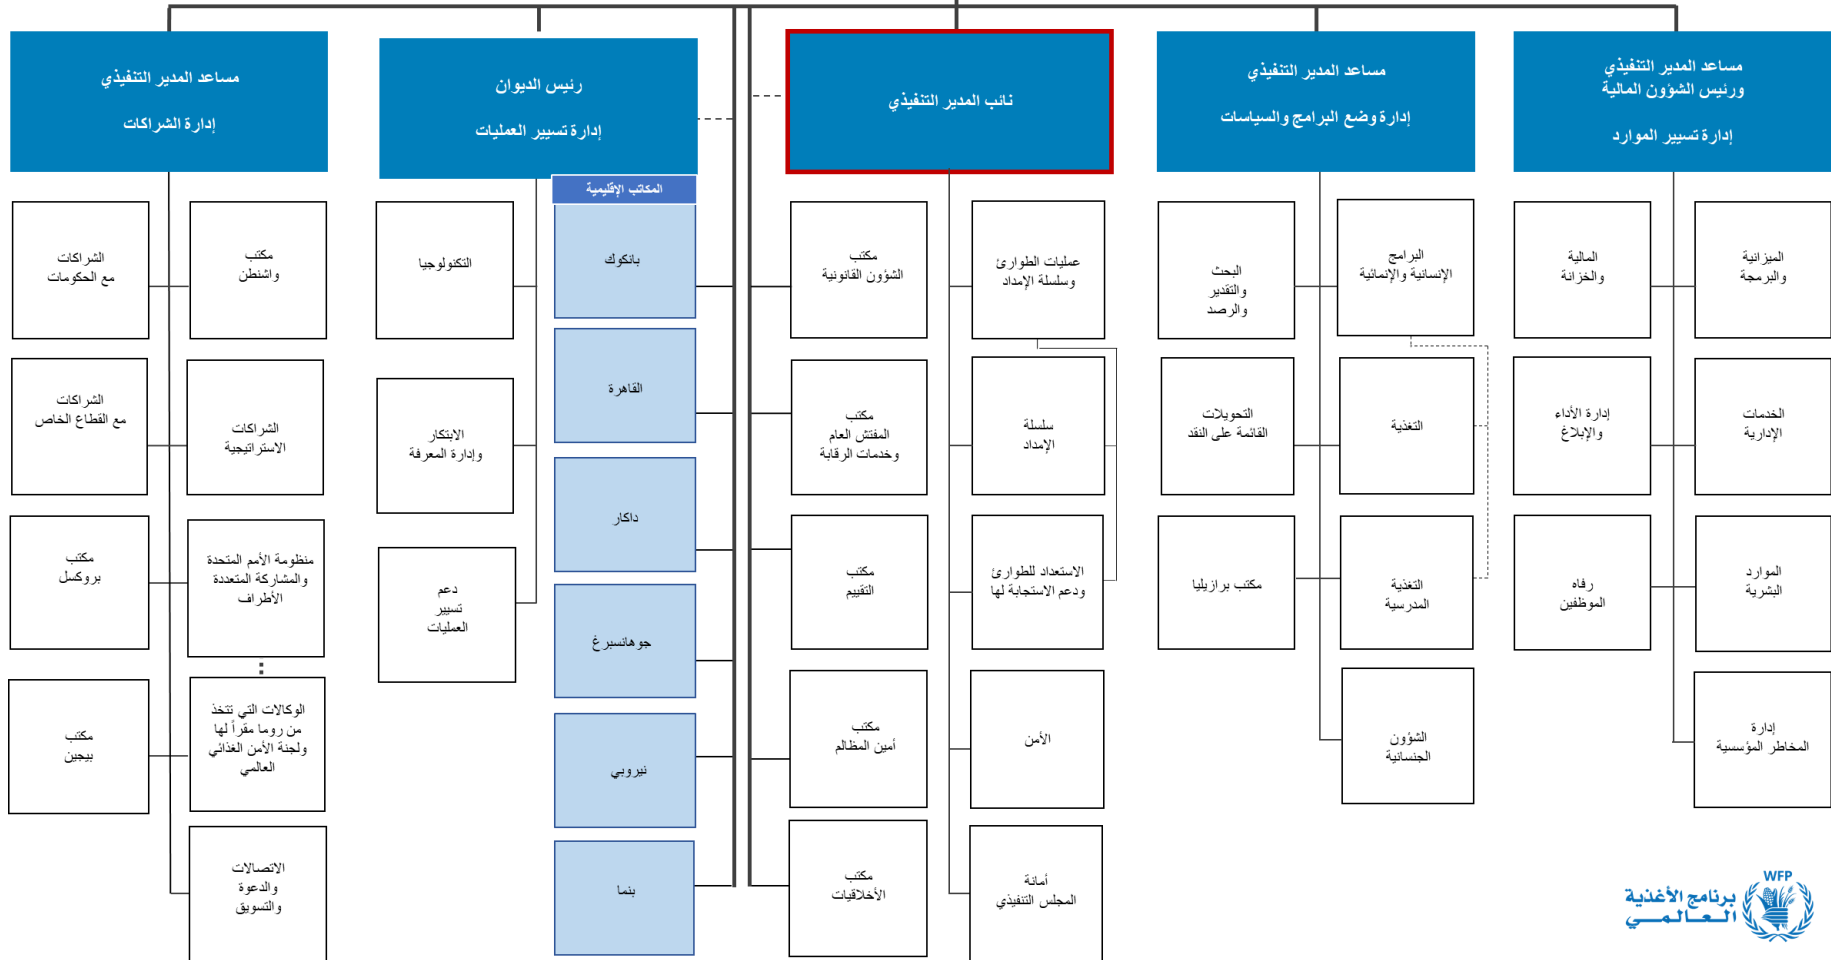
مساعد المدير التنفيذي
ورئيس الشؤون المالية
إدارة تسيير الموارد

الميزانية والبرمجة

المالية والخزانة

الخدمات الإدارية

إدارة الأداء والإبلاغ

الموارد البشرية

رفاه الموظفين

إدارة المخاطر المؤسسية

مساعد المدير التنفيذي
إدارة وضع البرامج والسياسات

البرامج الإنسانية والإنمائية

البحث والتقدير والرصد

التغذية

التحويلات القائمة على النقد

التغذية المدرسية

مكتب برازيليا

الشؤون الجنسانية

نائب المدير التنفيذي

عمليات الطوارئ وسلسلة الإمداد

مكتب الشؤون القانونية

سلسلة الإمداد

مكتب المفتش العام وخدمات الرقابة

الاستعداد للطوارئ ودعم الاستجابة لها

مكتب التقييم

الأمن

مكتب أمين المظالم

أمانة المجلس التنفيذي

مكتب الأخلاقيات

رئيس الديوان
إدارة تسيير العمليات

المكاتب الإقليمية

بانكوك

القاهرة

داكار

جوهانسبرغ

نيروبي

بنما

التكنولوجيا

الابتكار وإدارة المعرفة

دعم تسيير العمليات

مساعد المدير التنفيذي
إدارة الشراكات

مكتب واشنطن

الشراكات مع الحكومات

الشراكات الاستراتيجية

الشراكات مع القطاع الخاص

منظومة الأمم المتحدة والمشاركة المتعددة الأطراف

مكتب بروكسل

الوكالات التي تتخذ من روما مقراً لها ولجنة الأمن الغذائي العالمي

مكتب بيجين

الاتصالات والدعوة والتسويق

WFP
برنامج الأغذية العالمي